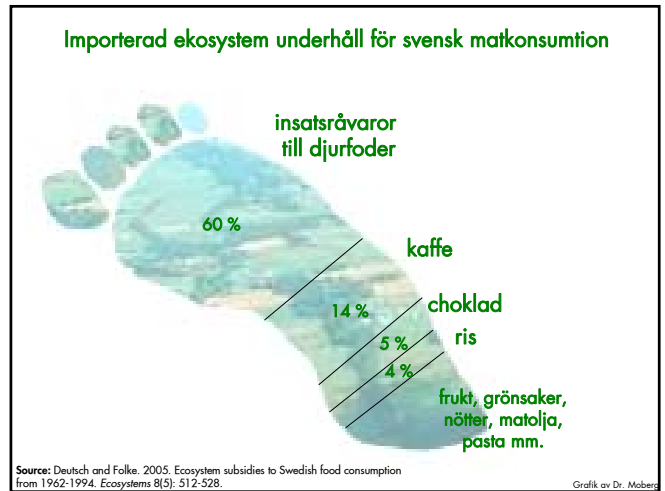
Importerad ekosystem underhåll för svensk matkonsumtion

insatsråvaror till djurfoder

60 %

kaffe

14 %

choklad

5 %

ris

4 %

frukt, grönsaker, nötter, matolja, pasta mm.

Source: Deutsch and Folke. 2005. Ecosystem subsidies to Swedish food consumption from 1962-1994. Ecosystems 8(5): 512-528.

Grafik av Dr. Moberg